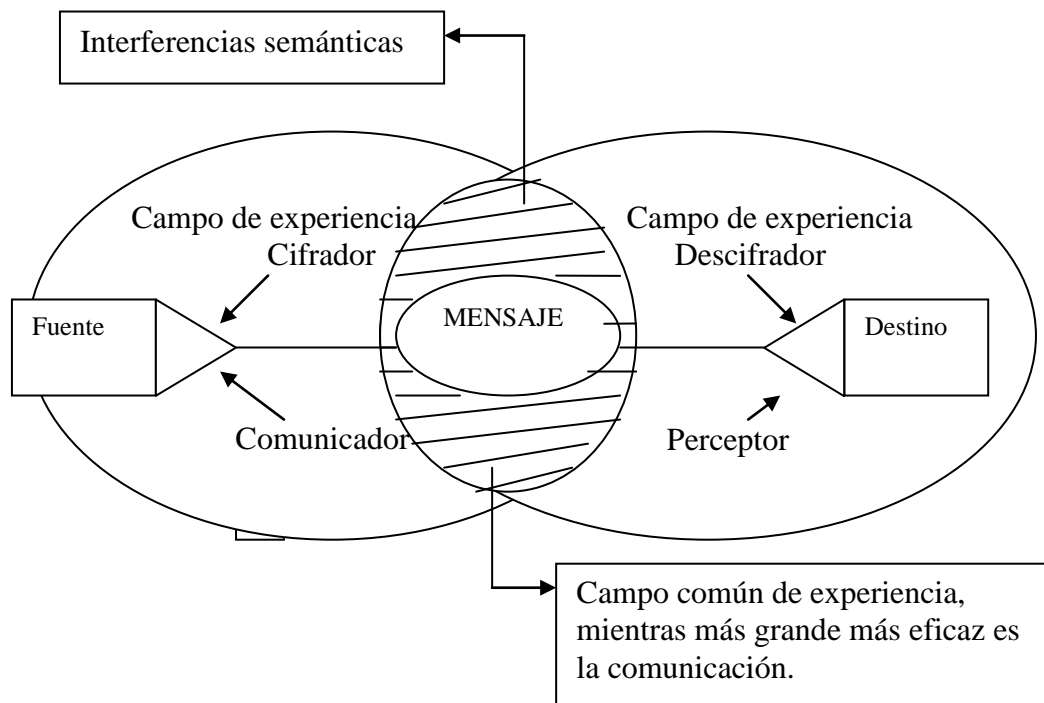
Interferencias semánticas

Campo de experiencia
Cifrador

Campo de experiencia
Descifrador

Fuente

MENSAJE

Destino

Comunicador

Perceptor

Campo común de experiencia, mientras más grande más eficaz es la comunicación.